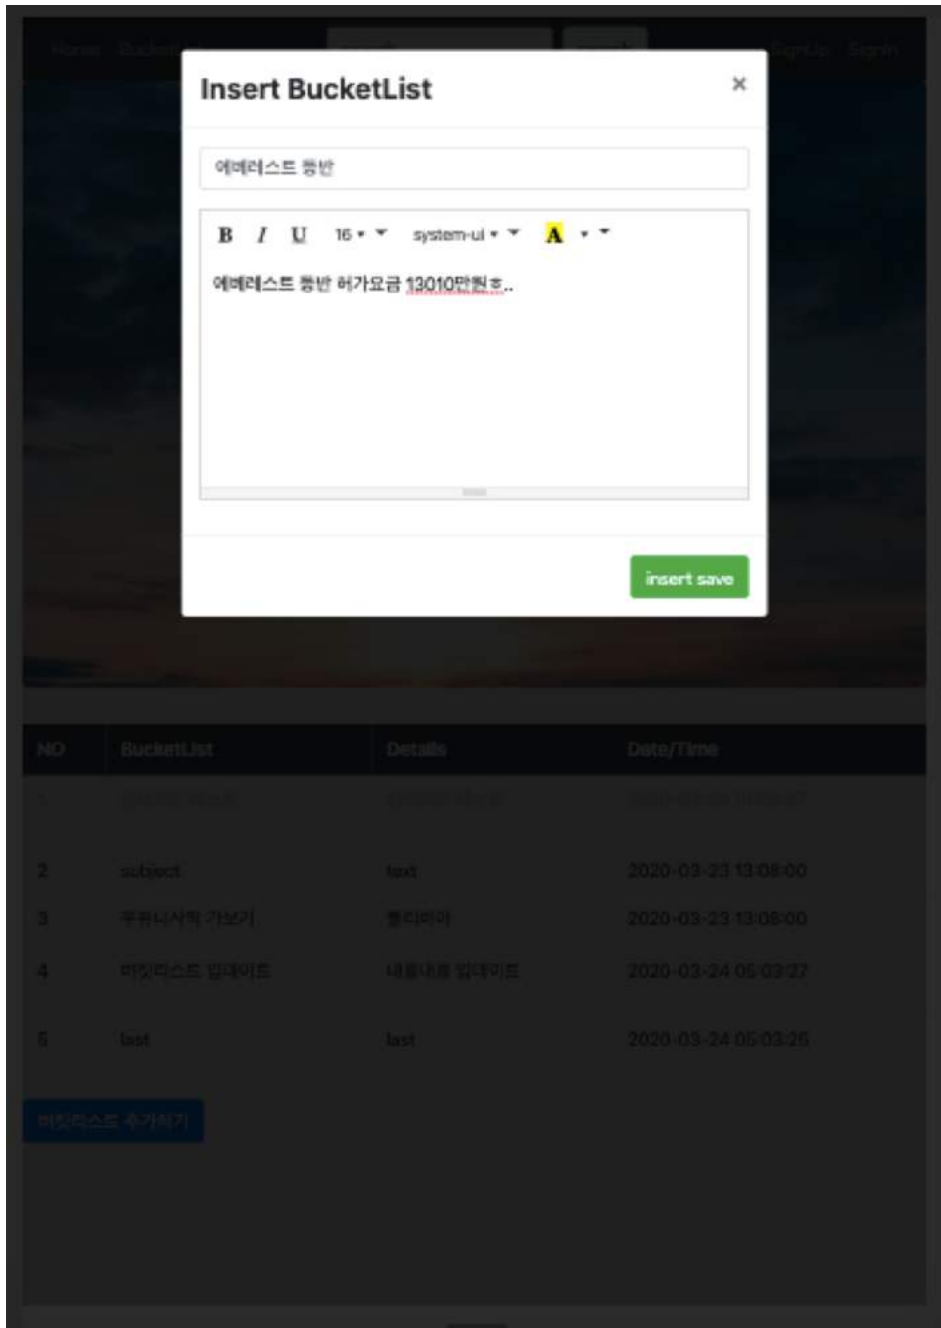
Home Bucket

SignUp SignIn

Insert BucketList

×

에베레스트 등반

B I U 16 system-ui A

에베레스트 등반 허가요금 13010만원ㅎ..

insert save

| NO | BucketList | Details | Date/Time |
|---|---|---|---|
| 1 | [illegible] | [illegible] | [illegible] |
| 2 | subject | text | 2020-03-23 13:08:00 |
| 3 | 우유니사막 가보기 | 볼리비아 | 2020-03-23 13:08:00 |
| 4 | 버킷리스트 업데이트 | 내용내용 업데이트 | 2020-03-24 05:03:27 |
| 5 | last | last | 2020-03-24 05:03:25 |

버킷리스트 추가하기